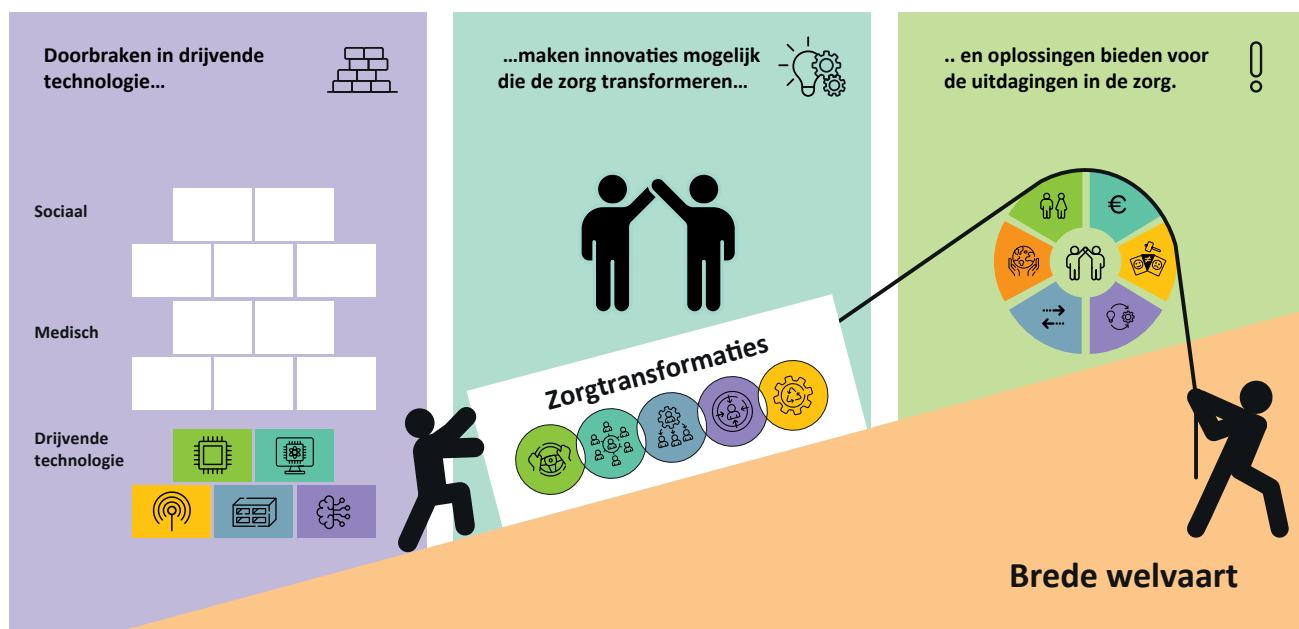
Doorbraken in drijvende technologie…

…maken innovaties mogelijk die de zorg transformeren…

.. en oplossingen bieden voor de uitdagingen in de zorg.

Sociaal

Medisch

Drijvende technologie

Zorgtransformaties

€

Brede welvaart